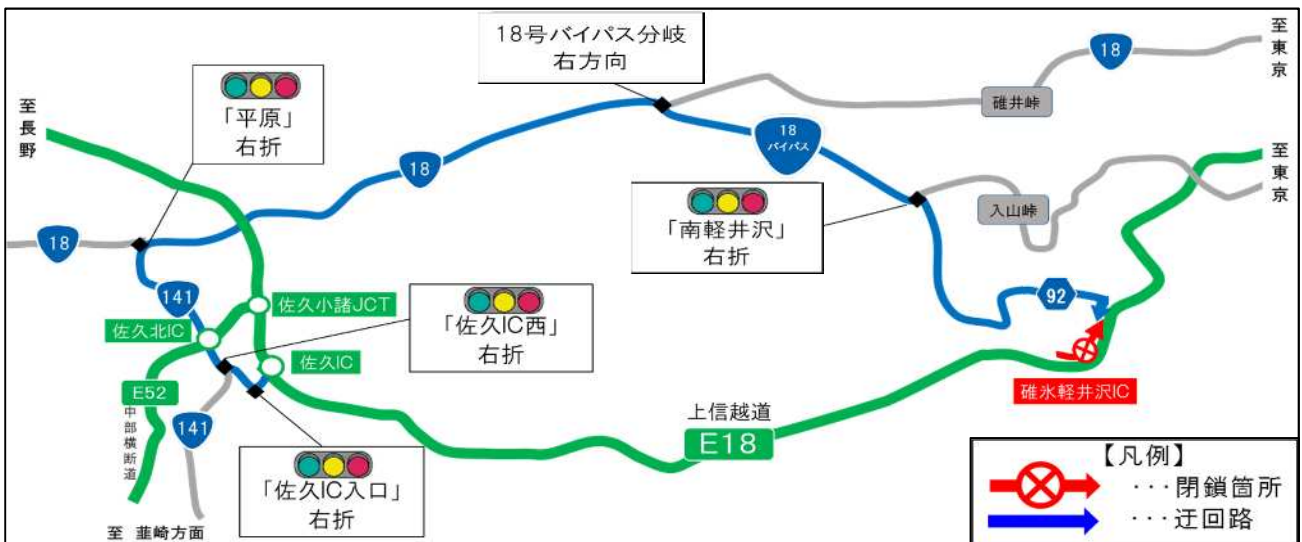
18号バイパス分岐
右方向

至
東
京

18

至
長
野

「平原」
右折

碓井峠

18
バイパス

18

至
東
京

「南軽井沢」
右折

入山峠

18

141

佐久小諸JCT

佐久北IC

「佐久IC西」
右折

92

佐久IC

E52

中
部
横
断
道

141

碓氷軽井沢IC

上信越道

E18

「佐久IC入口」
右折

至　韮崎方面

【凡例】
・・・閉鎖箇所
・・・迂回路